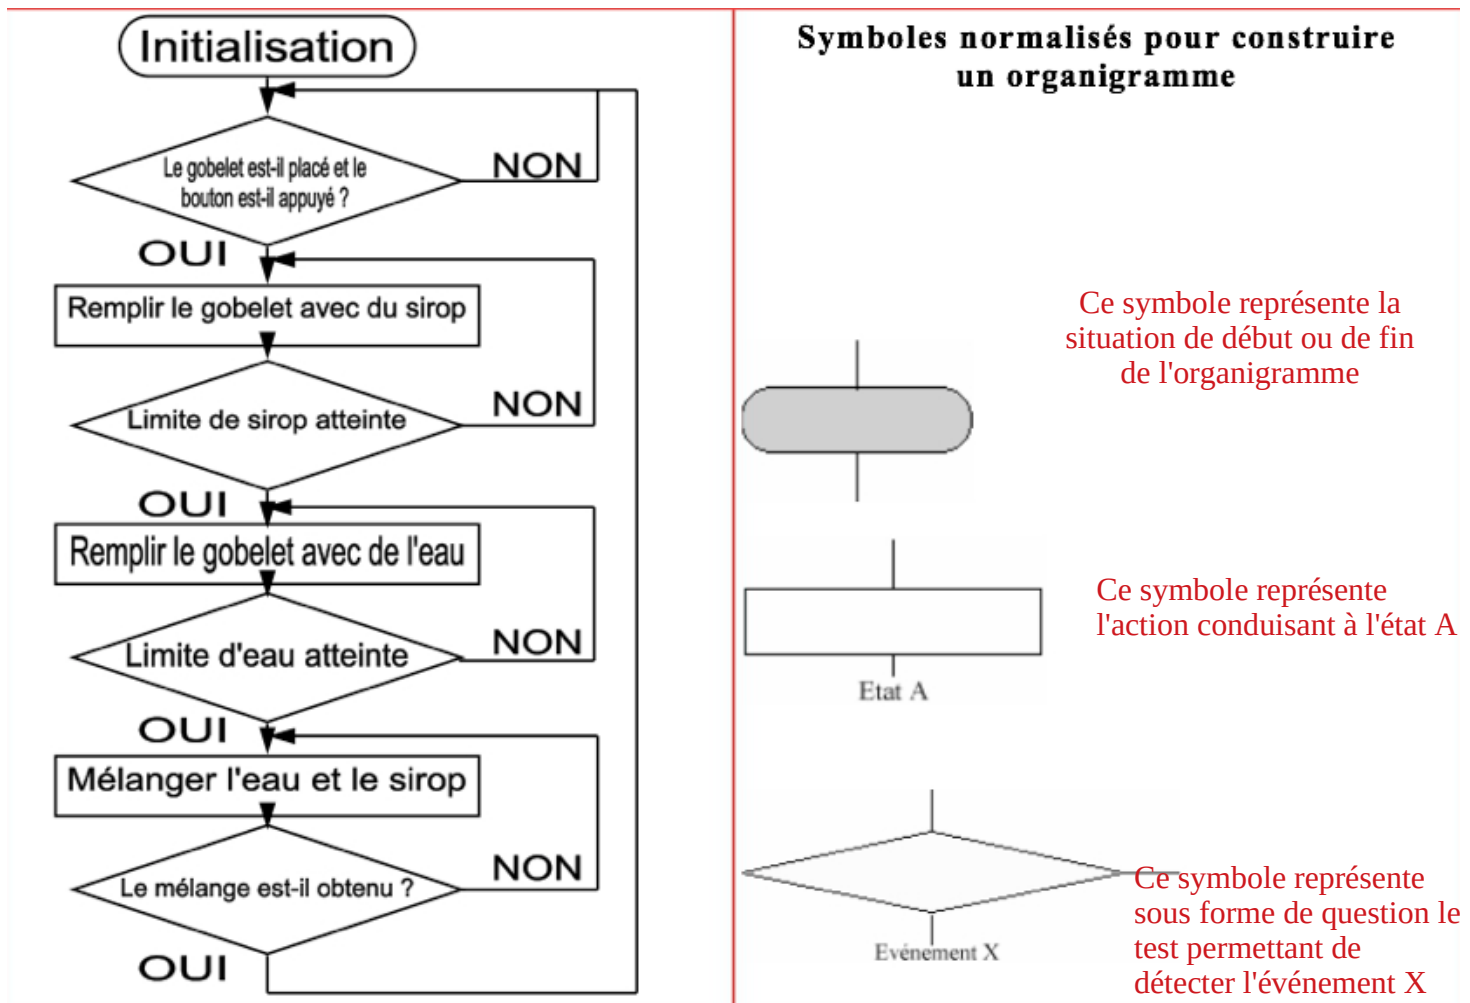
Initialisation

Le gobelet est-il placé et le bouton est-il appuyé ?

NON

OUI

Remplir le gobelet avec du sirop

Limite de sirop atteinte

NON

OUI

Remplir le gobelet avec de l'eau

Limite d'eau atteinte

NON

OUI

Mélanger l'eau et le sirop

Le mélange est-il obtenu ?

NON

OUI

Symboles normalisés pour construire un organigramme

Ce symbole représente la situation de début ou de fin de l'organigramme

Ce symbole représente l'action conduisant à l'état A

Etat A

Ce symbole représente sous forme de question le test permettant de détecter l'événement X

Evénement X